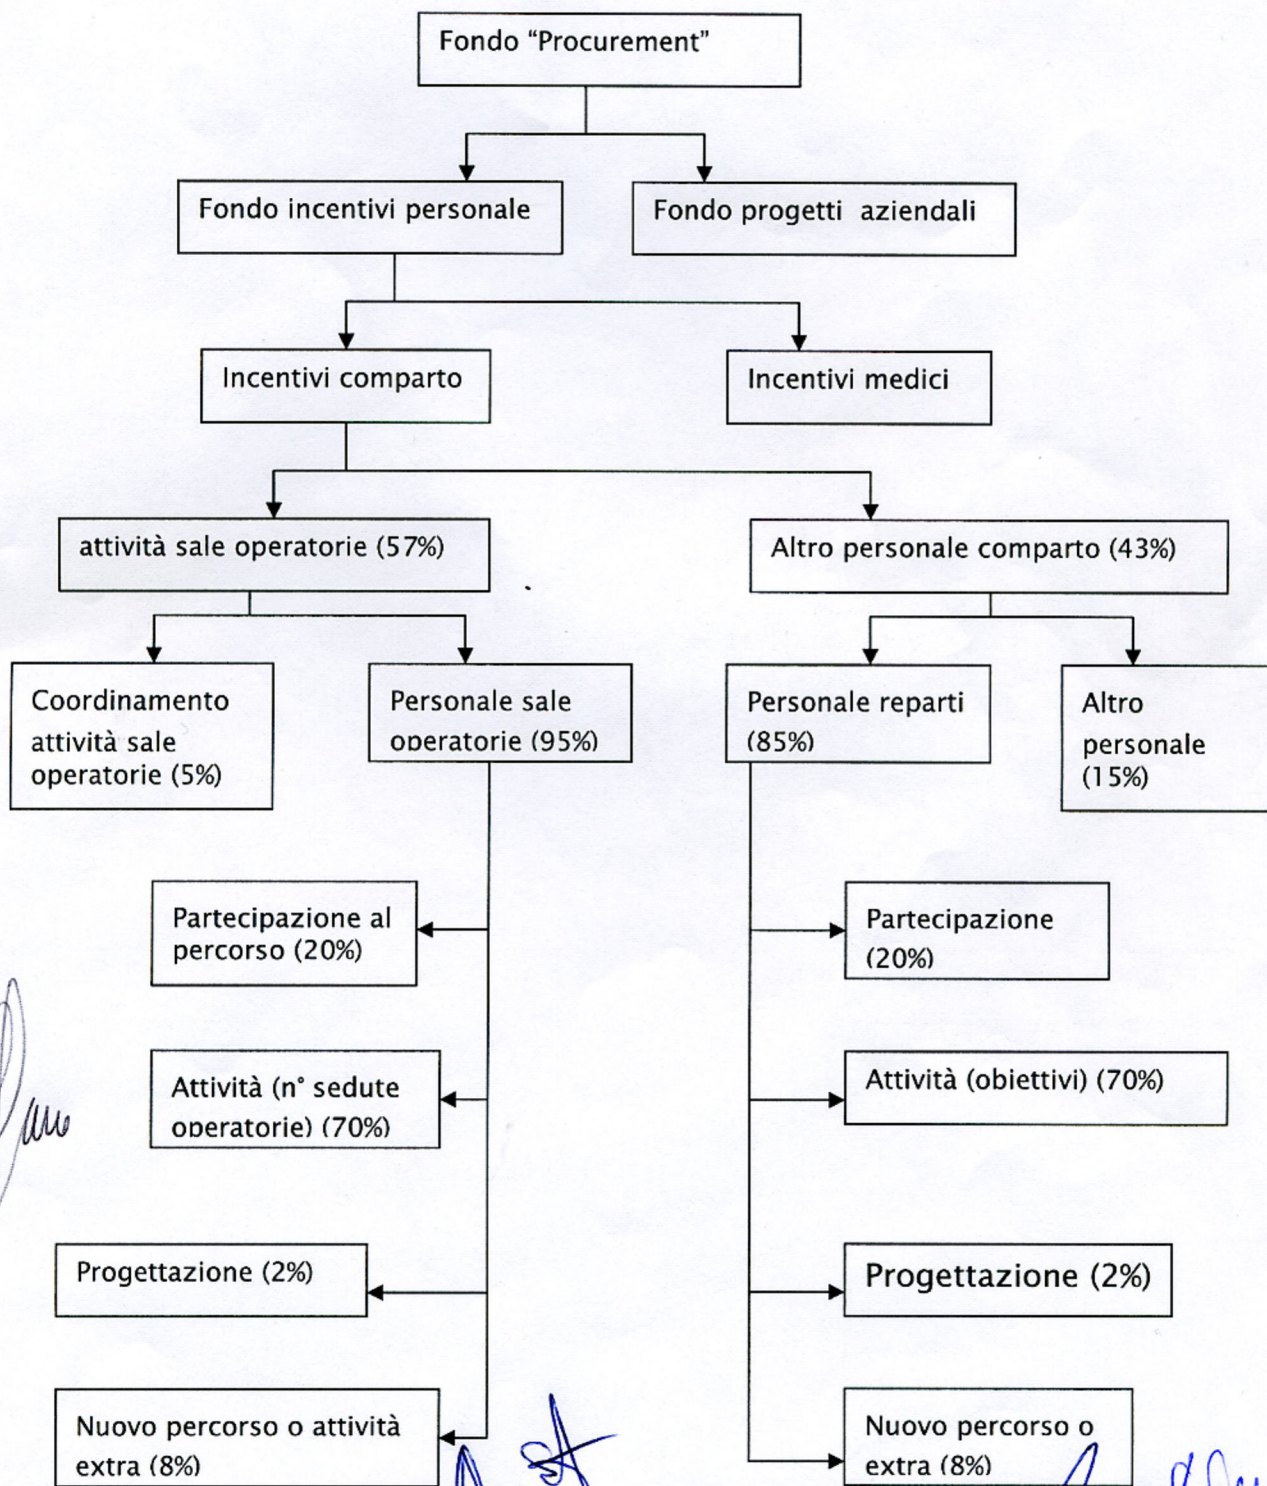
Fondo “Procurement”

Fondo incentivi personale

Fondo progetti aziendali

Incentivi comparto

Incentivi medici

attività sale operatorie (57%)

Altro personale comparto (43%)

Coordinamento attività sale operatorie (5%)

Personale sale operatorie (95%)

Personale reparti (85%)

Altro personale (15%)

Partecipazione al percorso (20%)

Attività (n° sedute operatorie) (70%)

Progettazione (2%)

Nuovo percorso o attività extra (8%)

Partecipazione (20%)

Attività (obiettivi) (70%)

Progettazione (2%)

Nuovo percorso o extra (8%)